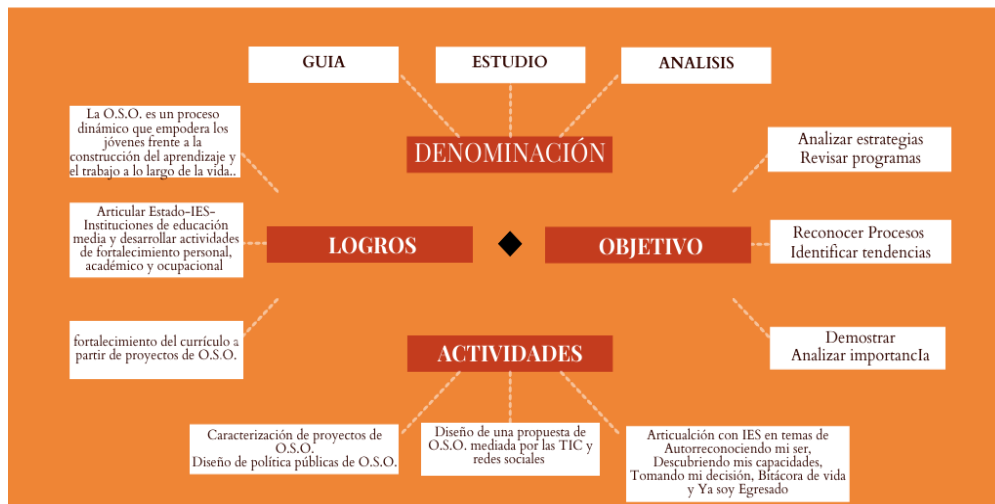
GUIA

ESTUDIO

ANALISIS

La O.S.O. es un proceso dinámico que empodera los jóvenes frente a la construcción del aprendizaje y el trabajo a lo largo de la vida..

DENOMINACIÓN

Analizar estrategias
Revisar programas

Articular Estado-IES-Instituciones de educación media y desarrollar actividades de fortalecimiento personal, académico y ocupacional

LOGROS

OBJETIVO

Reconocer Procesos
Identificar tendencias

fortalecimiento del currículo a partir de proyectos de O.S.O.

ACTIVIDADES

Demostrar
Analizar importancIa

Caracterización de proyectos de O.S.O.
Diseño de política públicas de O.S.O.

Diseño de una propuesta de O.S.O. mediada por las TIC y redes sociales

Articualción con IES en temas de Autorreconociendo mi ser, Descubriendo mis capacidades, Tomando mi decisión, Bitácora de vida y Ya soy Egresado